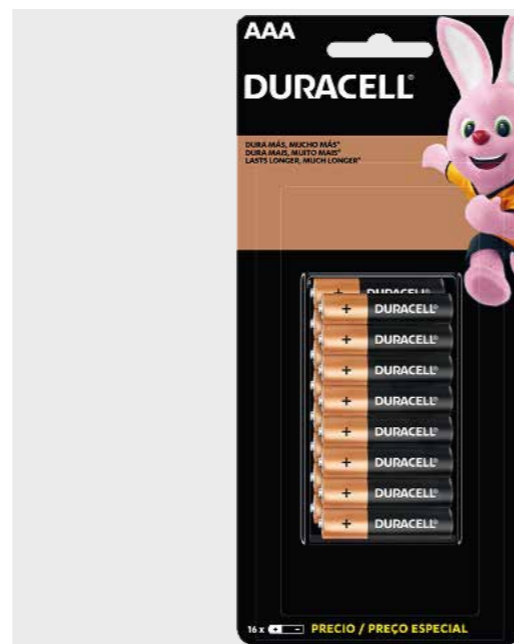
AAA
DURACELL

DURA MÁS, MUCHO MÁS*
DURA MAIS, MUITO MAIS*
LASTS LONGER, MUCH LONGER*

DURACELL
+ DURACELL
+ DURACELL
+ DURACELL
+ DURACELL
+ DURACELL
+ DURACELL
+ DURACELL
+ DURACELL

16 x PRECIO / PREÇO ESPECIAL